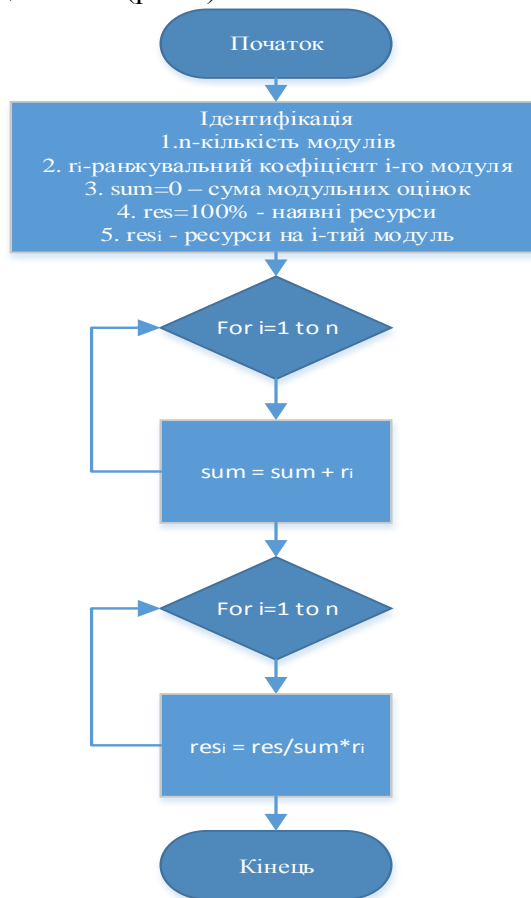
Початок

Ідентифікація
1.n-кількість модулів
2. $r_i$-ранжувальний коефіцієнт і-го модуля
3. sum=0 – сума модульних оцінок
4. res=100% - наявні ресурси
5. $res_i$ - ресурси на і-тий модуль

For i=1 to n

sum = sum + $r_i$

For i=1 to n

$res_i$ = res/sum*$r_i$

Кінець